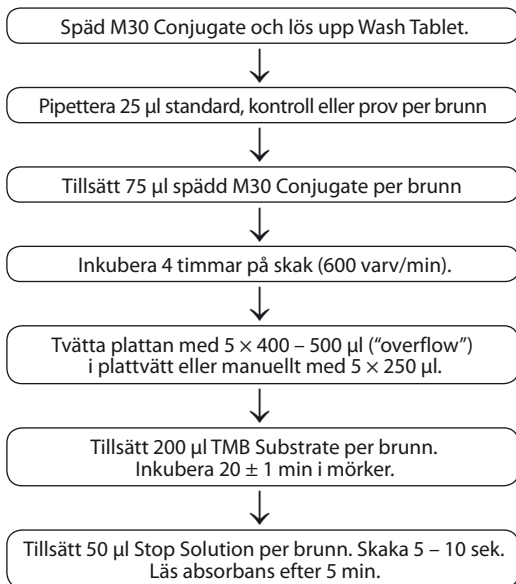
Späd M30 Conjugate och lös upp Wash Tablet.

Pipettera 25 µl standard, kontroll eller prov per brunn

Tillsätt 75 µl spädd M30 Conjugate per brunn

Inkubera 4 timmar på skak (600 varv/min).

Tvätta plattan med 5 × 400 – 500 µl ("overflow") i plattvätt eller manuellt med 5 × 250 µl.

Tillsätt 200 µl TMB Substrate per brunn. Inkubera 20 ± 1 min i mörker.

Tillsätt 50 µl Stop Solution per brunn. Skaka 5 – 10 sek. Läs absorbans efter 5 min.